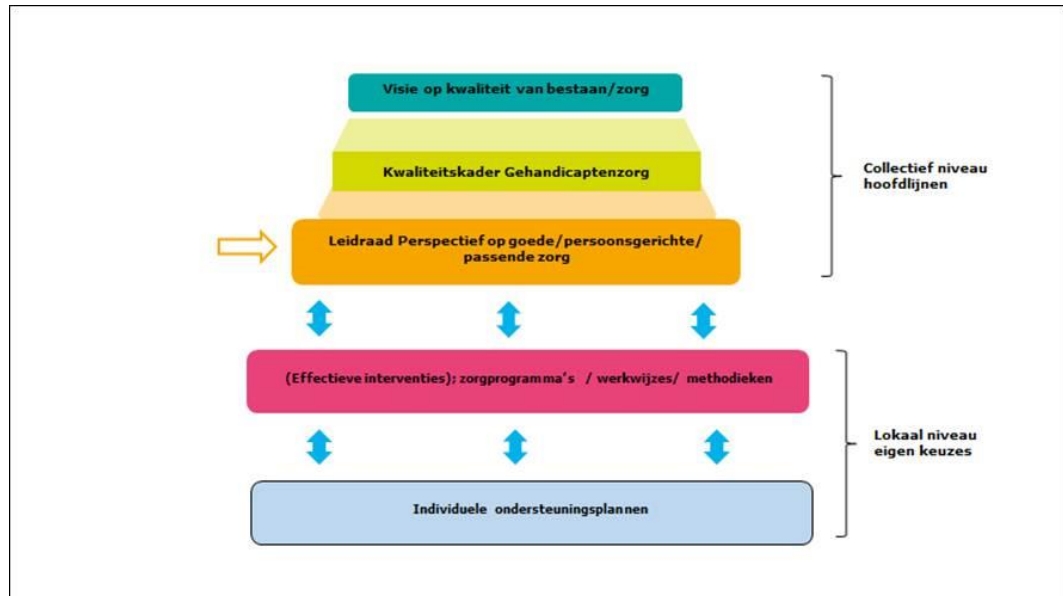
Visie op kwaliteit van bestaan/zorg

Kwaliteitskader Gehandicaptenzorg

Leidraad Perspectief op goede/persoonsgerichte/ passende zorg

Collectief niveau hoofdlijnen

(Effectieve interventies); zorgprogramma's / werkwijzes/ methodieken

Individuele ondersteuningsplannen

Lokaal niveau eigen keuzes